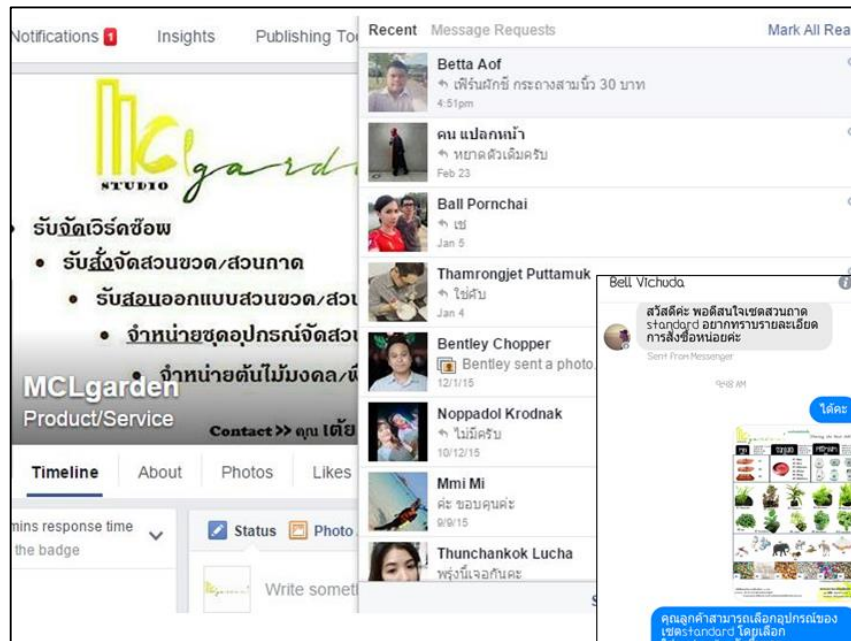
Notifications 1 Insights Publishing To

STUDIO garde

• รับจัดเวิร์คช้อพ
• รับสั่งจัดสวนขวด/สวนถาด
• รับสอนออกแบบสวนขวด/สวน
• จำหน่ายชุดอุปกรณ์จัดสวน
• จำหน่ายต้นไม้มงคล/

MCLgarden
Product/Service

Contact >> คุณ เตย

Timeline About Photos Likes

mins response time
the badge

Status Photo

Write somet

Recent Message Requests Mark All Rea

Betta Aof
เฟิร์นผักชี กระถางสามนิ้ว 30 บาท
4:51pm

คน แปลกหน้า
หยาดตัวเต็มครับ
Feb 23

Ball Pornchai
เช
Jan 5

Thamrongjet Puttamuk
ใช่คับ
Jan 4

Bentley Chopper
Bentley sent a photo.
12/1/15

Noppadol Krodnak
ไม่มีครับ
10/12/15

Mmi Mi
ค่ะ ขอบคุณค่ะ
9/9/15

Thunchankok Lucha
พรุ่งนี้เจอกันคะ

Bell Vichuda

สวัสดีค่ะ พอดีสนใจเซตสวนถาด standard อยากทราบรายละเอียดการสั่งซื้อหน่อยค่ะ
Sent from Messenger

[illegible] AM

ได้คะ

คุณลูกค้าสามารถเลือกอุปกรณ์ของเซตstandard โดยเลือก